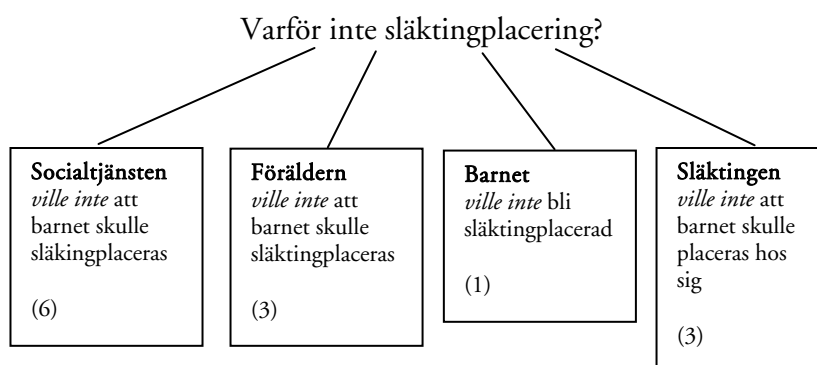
Varför inte släktingplacering?

Socialtjänsten
*ville inte* att barnet skulle släkingplaceras

(6)

Föräldern
*ville inte* att barnet skulle släktingplaceras

(3)

Barnet
*ville inte* bli släktingplacerad

(1)

Släktingen
*ville inte* att barnet skulle placeras hos sig

(3)